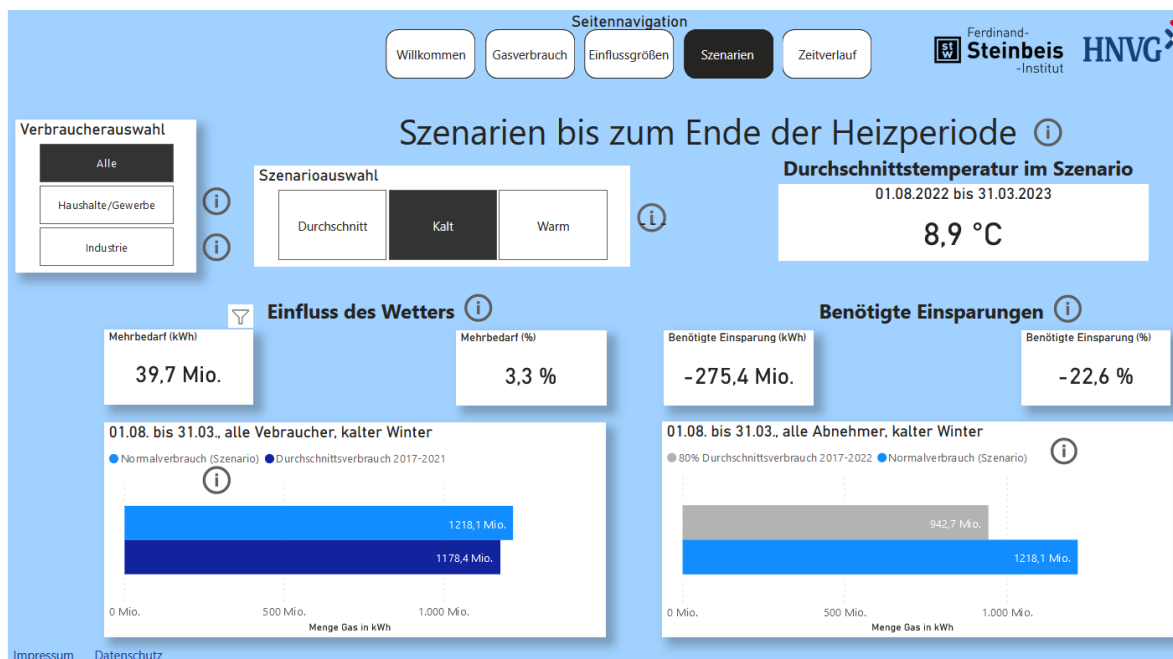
Seitennavigation

Willkommen Gasverbrauch Einflussgrößen Szenarien Zeitverlauf

Ferdinand-Steinbeis-Institut HNVG

Verbraucherauswahl

Alle

Haushalte/Gewerbe

Industrie

Szenarien bis zum Ende der Heizperiode

Szenarioauswahl

Durchschnitt Kalt Warm

Durchschnittstemperatur im Szenario

01.08.2022 bis 31.03.2023

8,9 °C

Einfluss des Wetters

Mehrbedarf (kWh)

39,7 Mio.

Mehrbedarf (%)

3,3 %

Benötigte Einsparungen

Benötigte Einsparung (kWh)

-275,4 Mio.

Benötigte Einsparung (%)

-22,6 %

01.08. bis 31.03., alle Vebraucher, kalter Winter

Normalverbrauch (Szenario) Durchschnittsverbrauch 2017-2021

1218,1 Mio.

1178,4 Mio.

0 Mio. 500 Mio. 1.000 Mio.

Menge Gas in kWh

01.08. bis 31.03., alle Abnehmer, kalter Winter

80% Durchschnittsverbrauch 2017-2022 Normalverbrauch (Szenario)

942,7 Mio.

1218,1 Mio.

0 Mio. 500 Mio. 1.000 Mio.

Menge Gas in kWh

Impressum Datenschutz